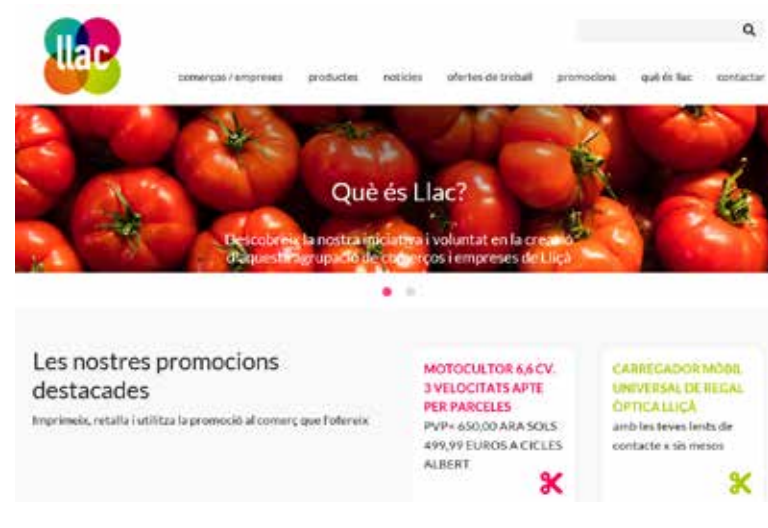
llac

comerços / empreses productes notícies ofertes de treball promocions què és llac contactar

Què és Llac?

Descobreix la nostra iniciativa i voluntat en la creació d'aquesta agrupació de comerços i empreses de Lliçà

Les nostres promocions destacades

Imprimeix, retalla i utilitza la promoció al comerç que l'ofereix

MOTOCULTOR 6,6 CV. 3 VELOCITATS APTE PER PARCELES

PVP= 650,00 ARA SOLS 499,99 EUROS A CICLES ALBERT

CARREGADOR MÒBIL UNIVERSAL DE REGAL ÒPTICA LLIÇÀ

amb les teves lents de contacte x sis mesos